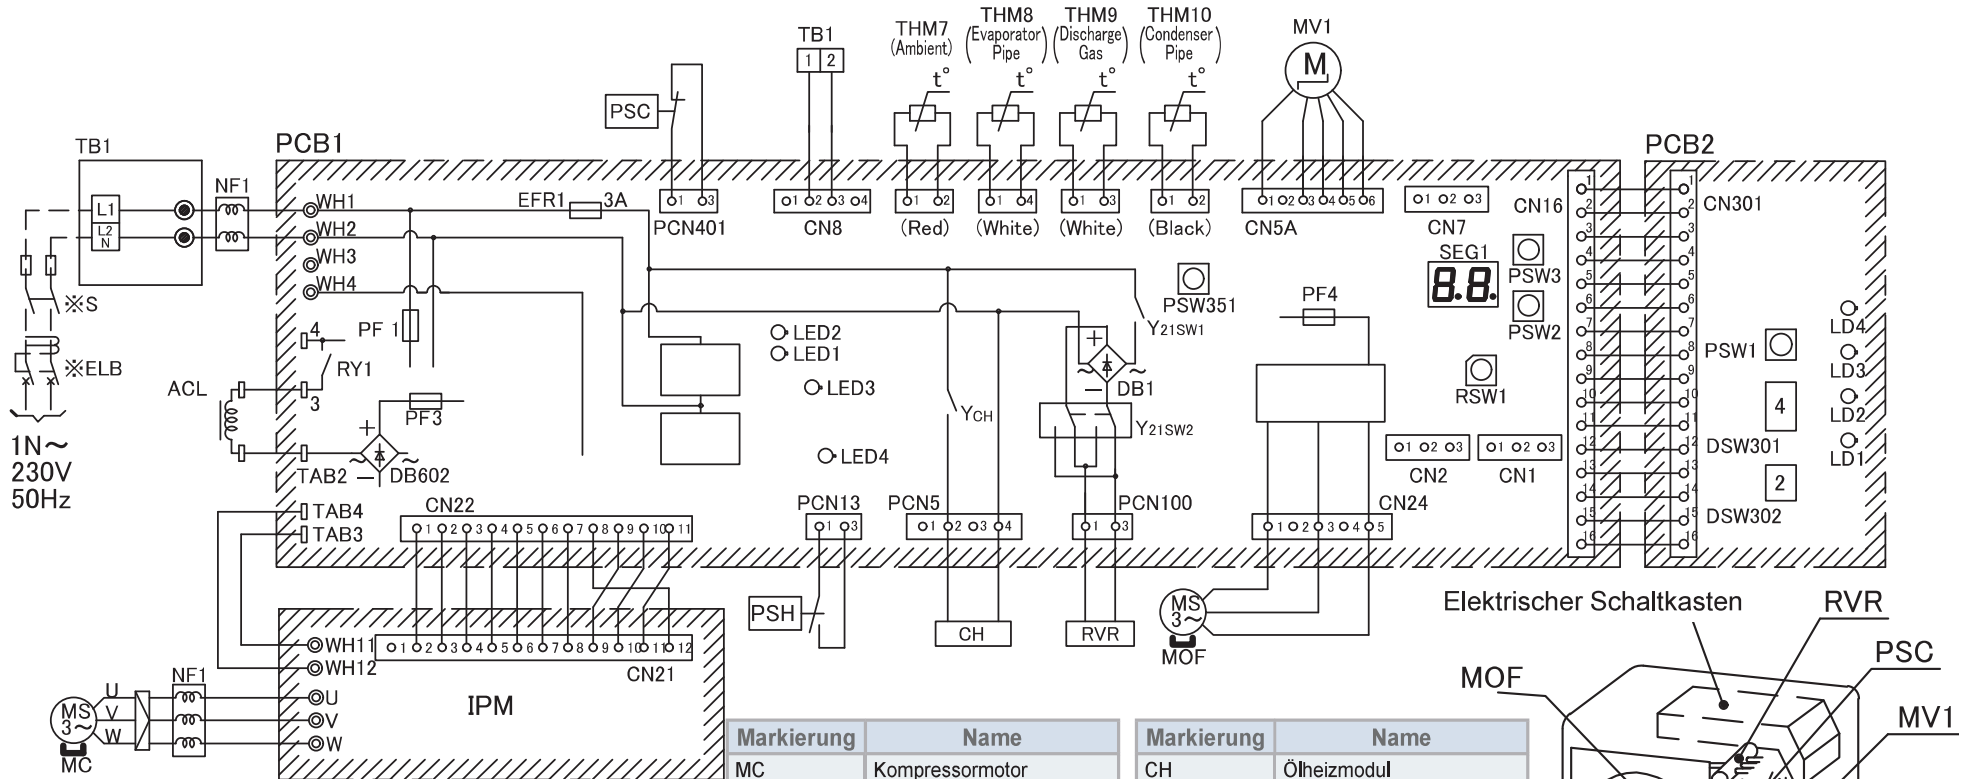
TB1
THM7 (Ambient)
THM8 (Evaporator Pipe)
THM9 (Discharge Gas)
THM10 (Condenser Pipe)
MV1
M
1 2
t°
t°
t°
t°
PSC
TB1
PCB1
PCB2
L1
L2 N
NF1
WH1
WH2
WH3
WH4
EFR1 3A
PCN401
CN8
(Red)
(White)
(White)
(Black)
CN5A
CN7
CN16
CN301
SEG1
PSW3
PSW2
PSW351
PF4
PSW1
※S
※ELB
PF 1
4
RY1
LED2
LED1
LED3
LED4
Y21SW1
DB1
Y21SW2
YCH
RSW1
LD4
LD3
LD2
LD1
4
DSW301
2
DSW302
ACL
3
PF3
TAB2
DB602
1N~
230V
50Hz
TAB4
TAB3
CN22
PCN13
PCN5
PCN100
CN24
CN2
CN1
PSH
CH
RVR
MS 3~
MOF
Elektrischer Schaltkasten
RVR
PSC
MOF
MV1
WH11
WH12
CN21
IPM
U
V
W
NF1
MS 3~
MC

| Markierung | Name |
|---|---|
| MC | Kompressormotor |

| Markierung | Name |
|---|---|
| CH | Ölheizmodul |